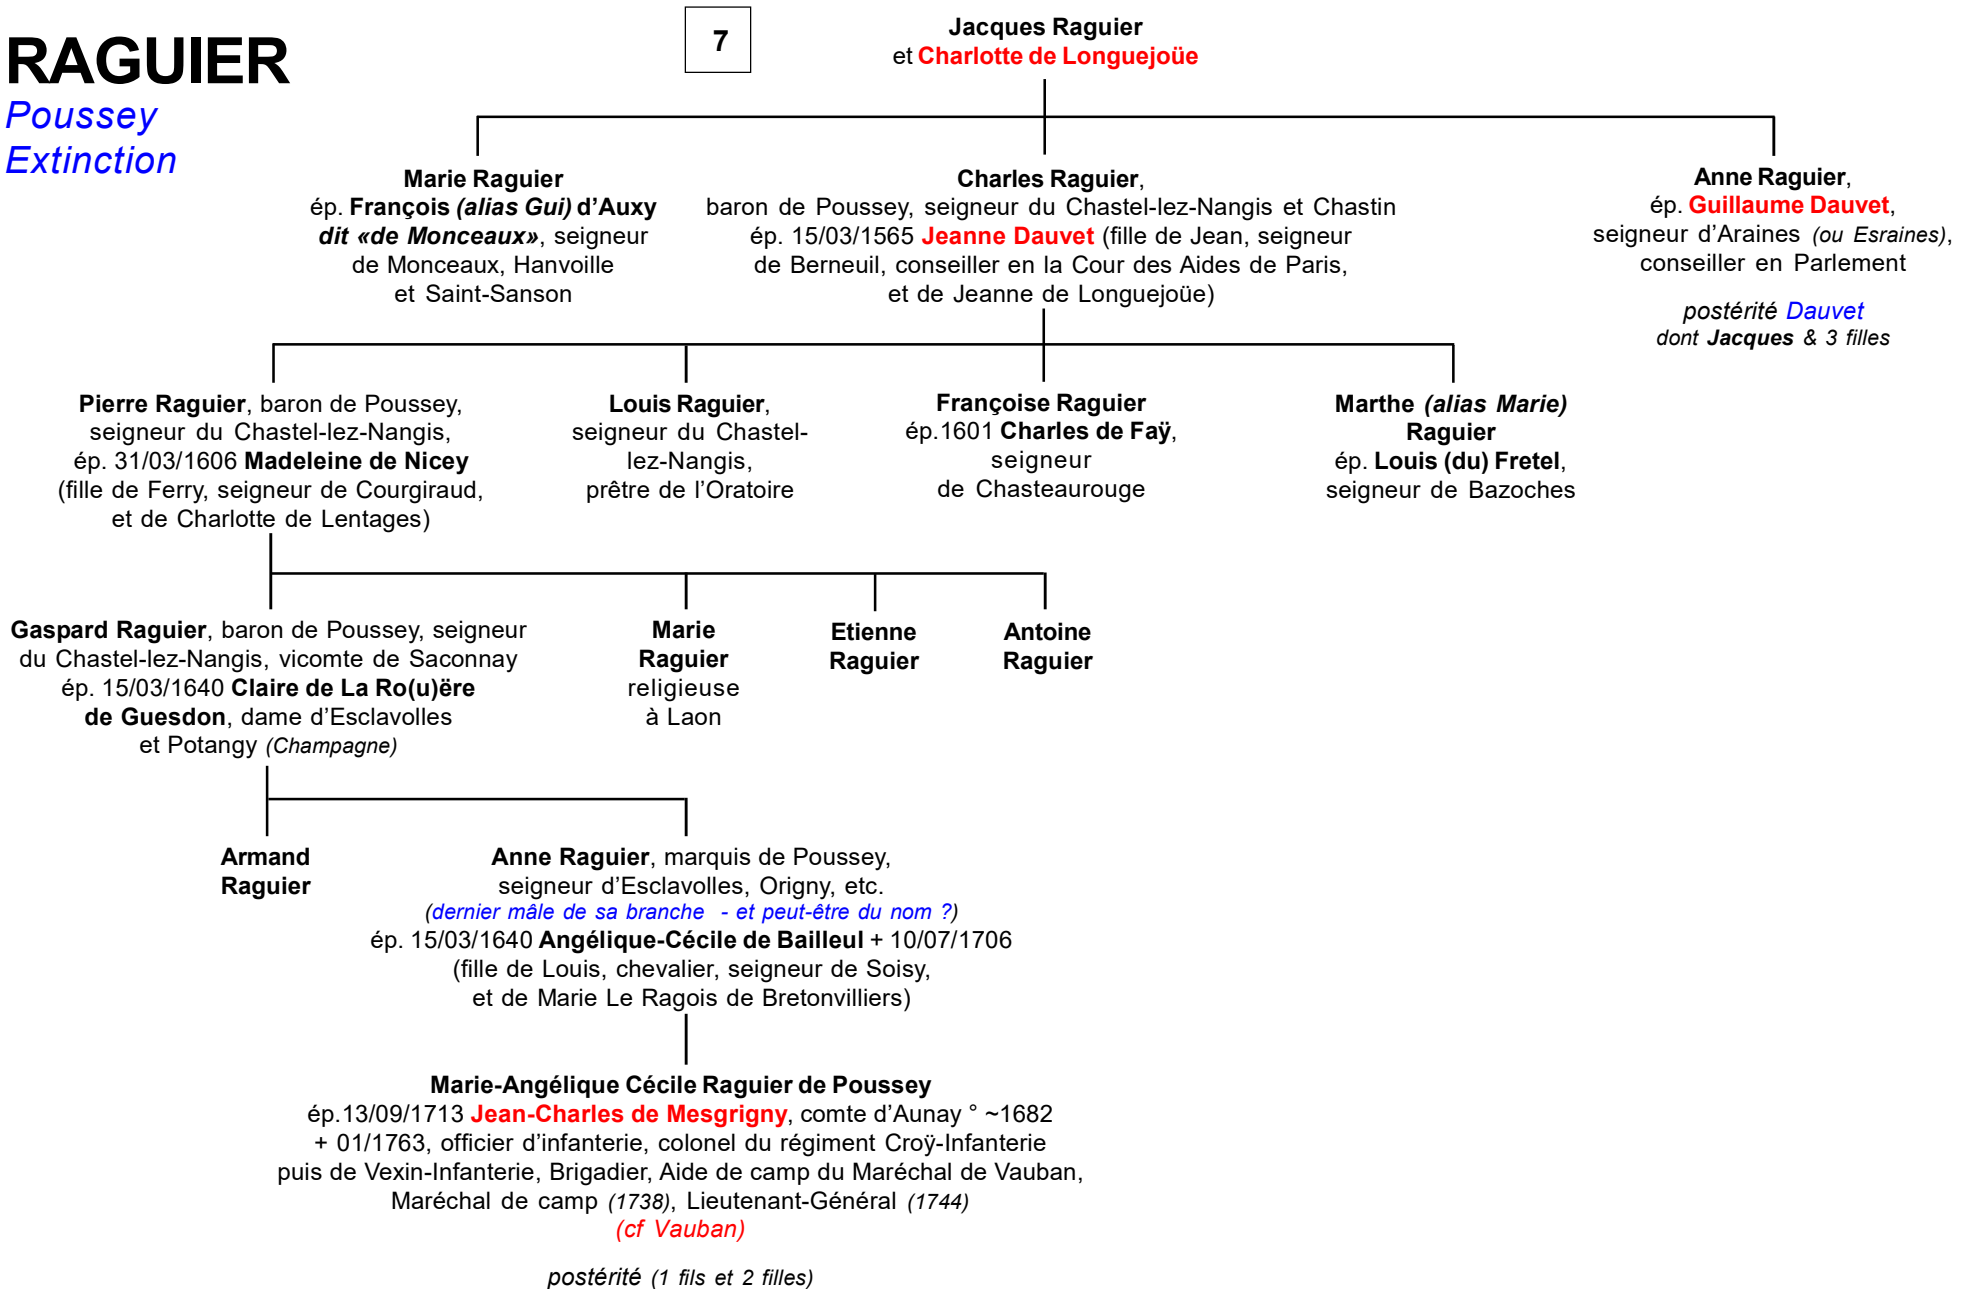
RAGUIER
Poussey
Extinction

7

Jacques Raguier
et Charlotte de Longuejoüe

Marie Raguier
ép. François (alias Gui) d'Auxy dit «de Monceaux», seigneur de Monceaux, Hanvoille et Saint-Sanson

Charles Raguier,
baron de Poussey, seigneur du Chastel-lez-Nangis et Chastin
ép. 15/03/1565 Jeanne Dauvet (fille de Jean, seigneur de Berneuil, conseiller en la Cour des Aides de Paris, et de Jeanne de Longuejoüe)

Anne Raguier,
ép. Guillaume Dauvet,
seigneur d'Araines (ou Esraines),
conseiller en Parlement

postérité Dauvet
dont Jacques & 3 filles

Pierre Raguier, baron de Poussey, seigneur du Chastel-lez-Nangis, ép. 31/03/1606 Madeleine de Nicey (fille de Ferry, seigneur de Courgiraud, et de Charlotte de Lentages)

Louis Raguier,
seigneur du Chastel-lez-Nangis,
prêtre de l'Oratoire

Françoise Raguier
ép.1601 Charles de Faÿ,
seigneur
de Chasteaurouge

Marthe (alias Marie) Raguier
ép. Louis (du) Fretel,
seigneur de Bazoches

Gaspard Raguier, baron de Poussey, seigneur du Chastel-lez-Nangis, vicomte de Saconnay ép. 15/03/1640 Claire de La Ro(u)ëre de Guesdon, dame d'Esclavolles et Potangy (Champagne)

Marie Raguier
religieuse
à Laon

Etienne Raguier

Antoine Raguier

Armand Raguier

Anne Raguier, marquis de Poussey,
seigneur d'Esclavolles, Origny, etc.
(dernier mâle de sa branche - et peut-être du nom ?)
ép. 15/03/1640 Angélique-Cécile de Bailleul + 10/07/1706
(fille de Louis, chevalier, seigneur de Soisy,
et de Marie Le Ragois de Bretonvilliers)

Marie-Angélique Cécile Raguier de Poussey
ép.13/09/1713 Jean-Charles de Mesgrigny, comte d'Aunay ° ~1682
+ 01/1763, officier d'infanterie, colonel du régiment Croÿ-Infanterie
puis de Vexin-Infanterie, Brigadier, Aide de camp du Maréchal de Vauban,
Maréchal de camp (1738), Lieutenant-Général (1744)
(cf Vauban)

postérité (1 fils et 2 filles)